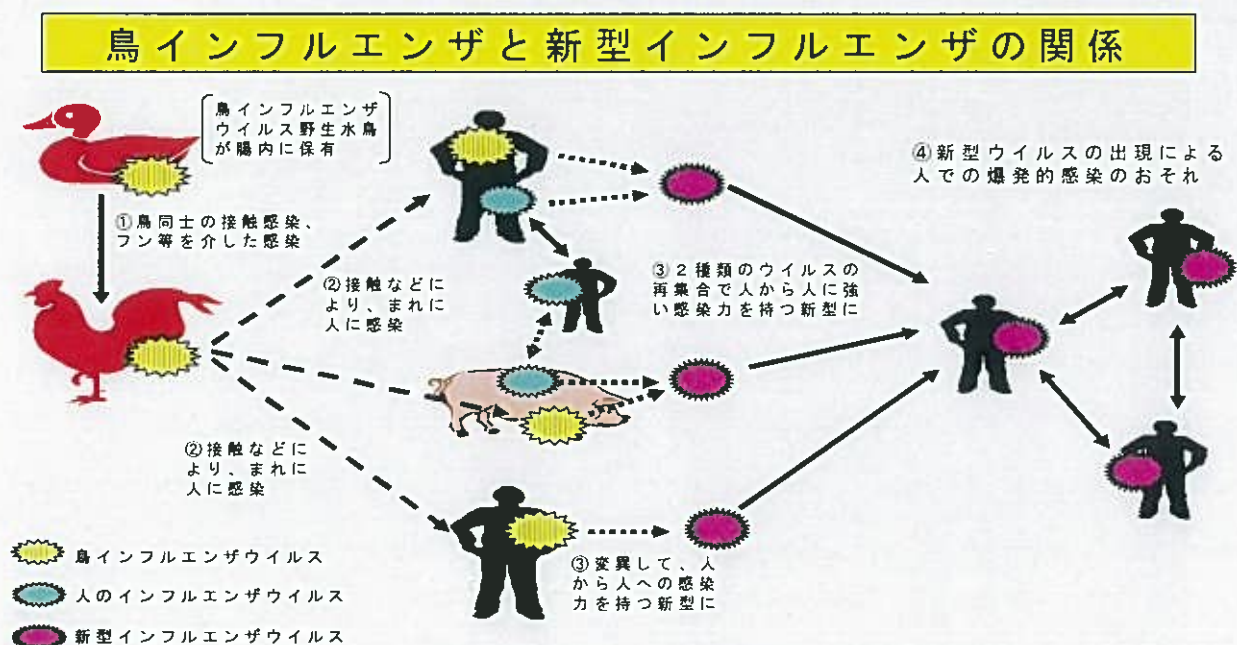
鳥インフルエンザと新型インフルエンザの関係

鳥インフルエンザウイルス野生水鳥が腸内に保有

①鳥同士の接触感染、フン等を介した感染

②接触などにより、まれに人に感染

②接触などにより、まれに人に感染

③２種類のウイルスの再集合で人から人に強い感染力を持つ新型に

③変異して、人から人への感染力を持つ新型に

④新型ウイルスの出現による人での爆発的感染のおそれ

鳥インフルエンザウイルス

人のインフルエンザウイルス

新型インフルエンザウイルス